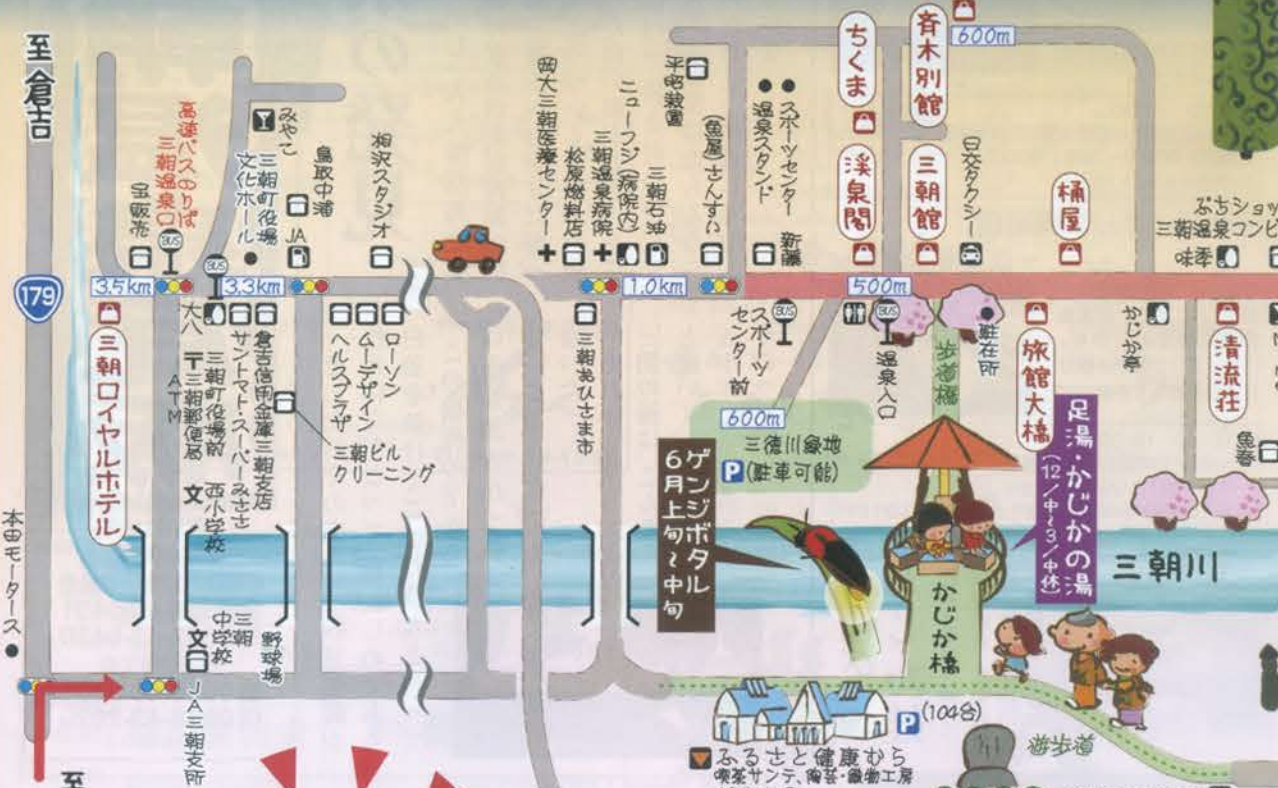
至倉吉

179

高速バスのりば 三朝温泉口

みやこ

三朝町役場 文化ホール

鳥取中浦

JA

相沢スタジオ

岡大三朝医療センター

松阪燃料店

ニューフジ(病院内) 三朝温泉病院

平昭製畳

三朝石油

(魚屋)さんすい

スポーツセンター 温泉スタンド

新藤

ちくま

渓泉閣

斉木別館

三朝館

600m

日交タクシー

桶屋

ぷちショップ 三朝温泉コンビニ

味季

3.5km

3.3km

1.0km

500m

三朝ロイヤルホテル

大八

ATM

三朝町役場前

三朝郵便局

倉吉信用金庫三朝支店

サントマト・スーパーみささ

西小学校

ローソン

ムーデザイン

ヘルスプラザ

三朝ビル クリーニング

三朝おひさま市

スポーツセンター前

温泉入口

駐在所

歩道橋

旅館大橋

かじか亭

清流荘

魚春

600m

三徳川緑地

P(駐車可能)

ゲンジボタル 6月上旬〜中旬

足湯・かじかの湯 (12/中〜3/中休)

三朝川

かじか橋

本田モータース

三朝中学校

野球場

JA三朝支所

P(104台)

遊歩道

ふるさと健康むら 喫茶サンテ、陶芸・織物工房

至